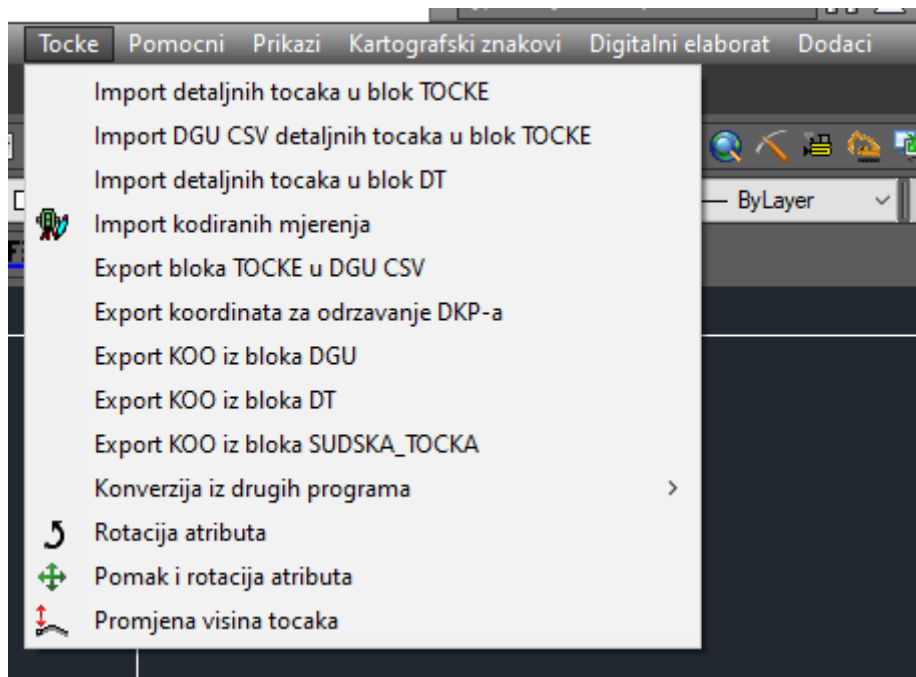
Tocke Pomocni Prikazi Kartografski znakovi Digitalni elaborat Dodaci

Import detaljnih tocaka u blok TOCKE
Import DGU CSV detaljnih tocaka u blok TOCKE
Import detaljnih tocaka u blok DT
Import kodiranih mjerenja
Export bloka TOCKE u DGU CSV
Export koordinata za odrzavanje DKP-a
Export KOO iz bloka DGU
Export KOO iz bloka DT
Export KOO iz bloka SUDSKA_TOCKA
Konverzija iz drugih programa >
Rotacija atributa
Pomak i rotacija atributa
Promjena visina tocaka

ByLayer